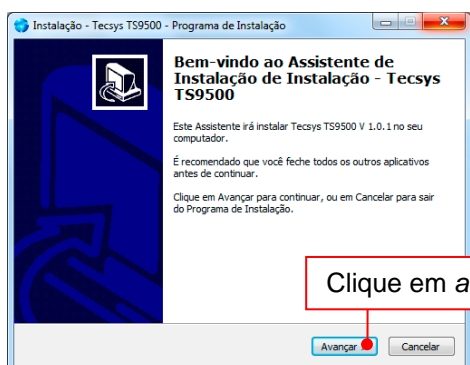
Instalação - Tecsys TS9500 - Programa de Instalação

Bem-vindo ao Assistente de Instalação de Instalação - Tecsys TS9500

Este Assistente irá instalar Tecsys TS9500 V 1.0.1 no seu computador.

É recomendado que você feche todos os outros aplicativos antes de continuar.

Clique em Avançar para continuar, ou em Cancelar para sair do Programa de Instalação.

Clique em a

Avançar

Cancelar